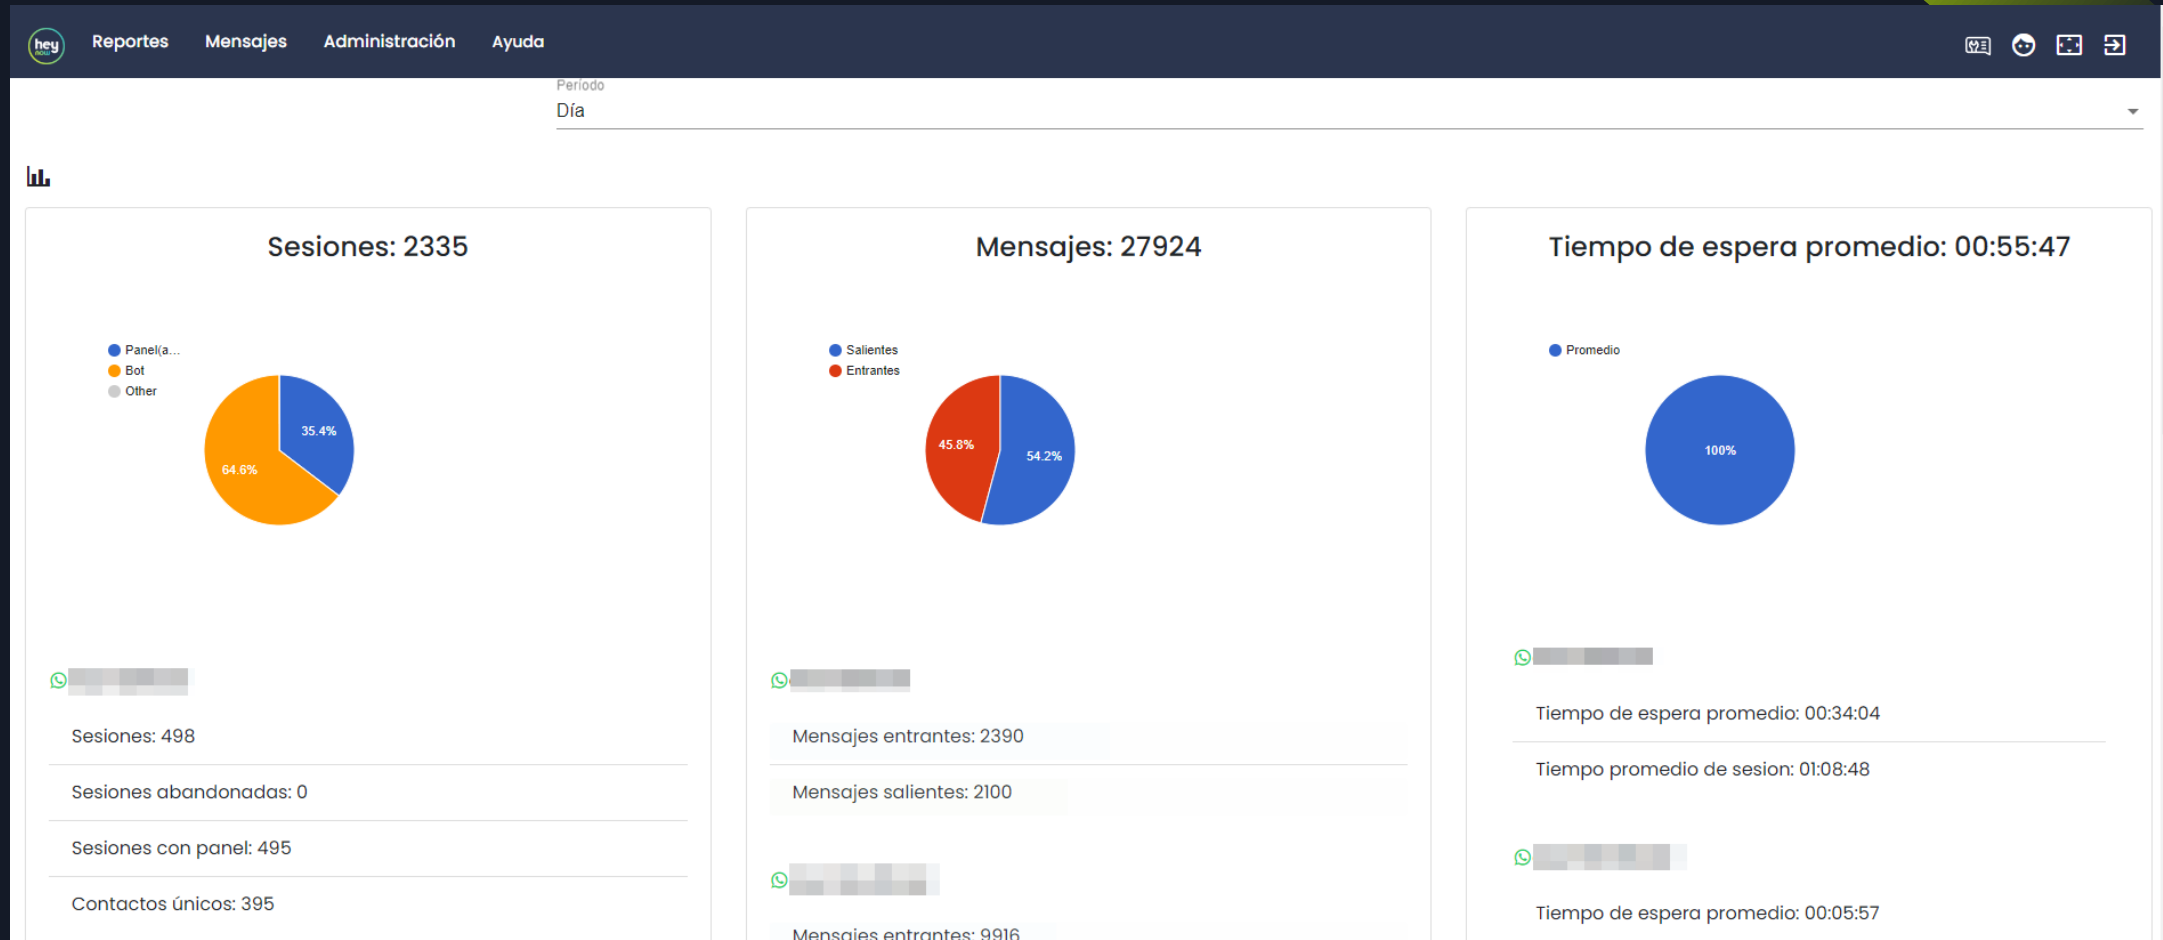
hey

Reportes Mensajes Administración Ayuda

Periodo
Día

Sesiones: 2335

Panel(a...
Bot
Other

35.4%
64.6%

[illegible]

Sesiones: 498

Sesiones abandonadas: 0

Sesiones con panel: 495

Contactos únicos: 395

Mensajes: 27924

Salientes
Entrantes

45.8%
54.2%

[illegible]

Mensajes entrantes: 2390

Mensajes salientes: 2100

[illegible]

Mensajes entrantes: 9916

Tiempo de espera promedio: 00:55:47

Promedio

100%

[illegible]

Tiempo de espera promedio: 00:34:04

Tiempo promedio de sesion: 01:08:48

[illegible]

Tiempo de espera promedio: 00:05:57